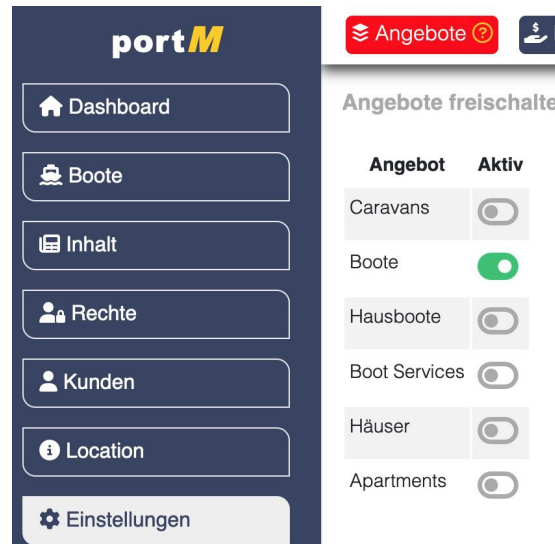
portM

Dashboard

Boote

Inhalt

Rechte

Kunden

Location

Einstellungen

Angebote ?

Angebote freischalte

| Angebot | Aktiv |
|---|---|
| Caravans | |
| Boote | |
| Hausboote | |
| Boot Services | |
| Häuser | |
| Apartments | |